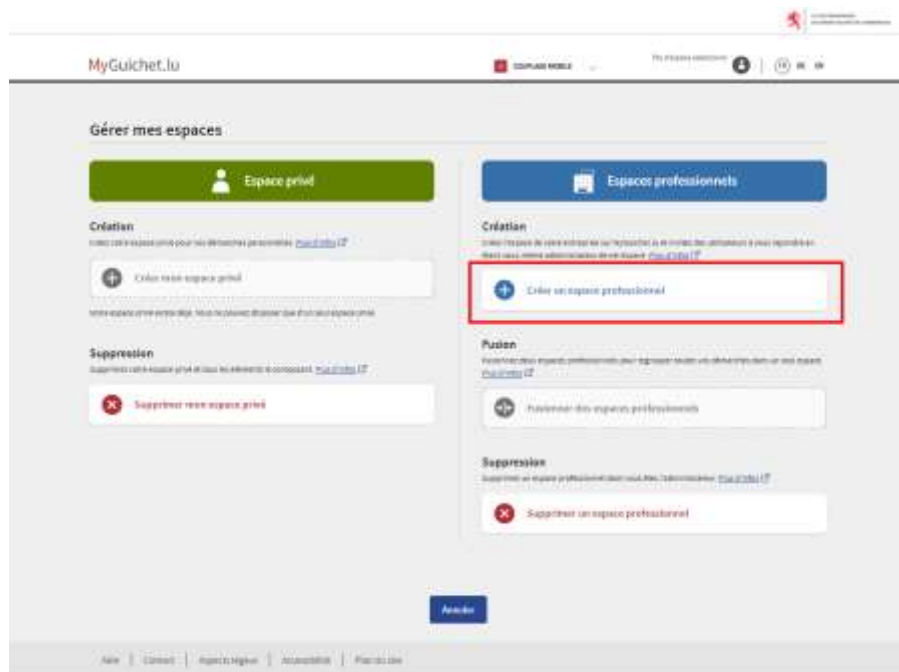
MyGuichet.lu

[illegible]

Gérer mes espaces

Espace privé

Création

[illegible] Plus d'infos

Créer votre espace privé

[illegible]

Suppression

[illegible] Plus d'infos

Supprimer votre espace privé

Espaces professionnels

Création

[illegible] Plus d'infos

Créer un espace professionnel

Fusion

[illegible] Plus d'infos

Fusionner des espaces professionnels

Suppression

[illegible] Plus d'infos

Supprimer un espace professionnel

Annuler

Aide | Contact | Aspects légaux | Accessibilité | Plan du site